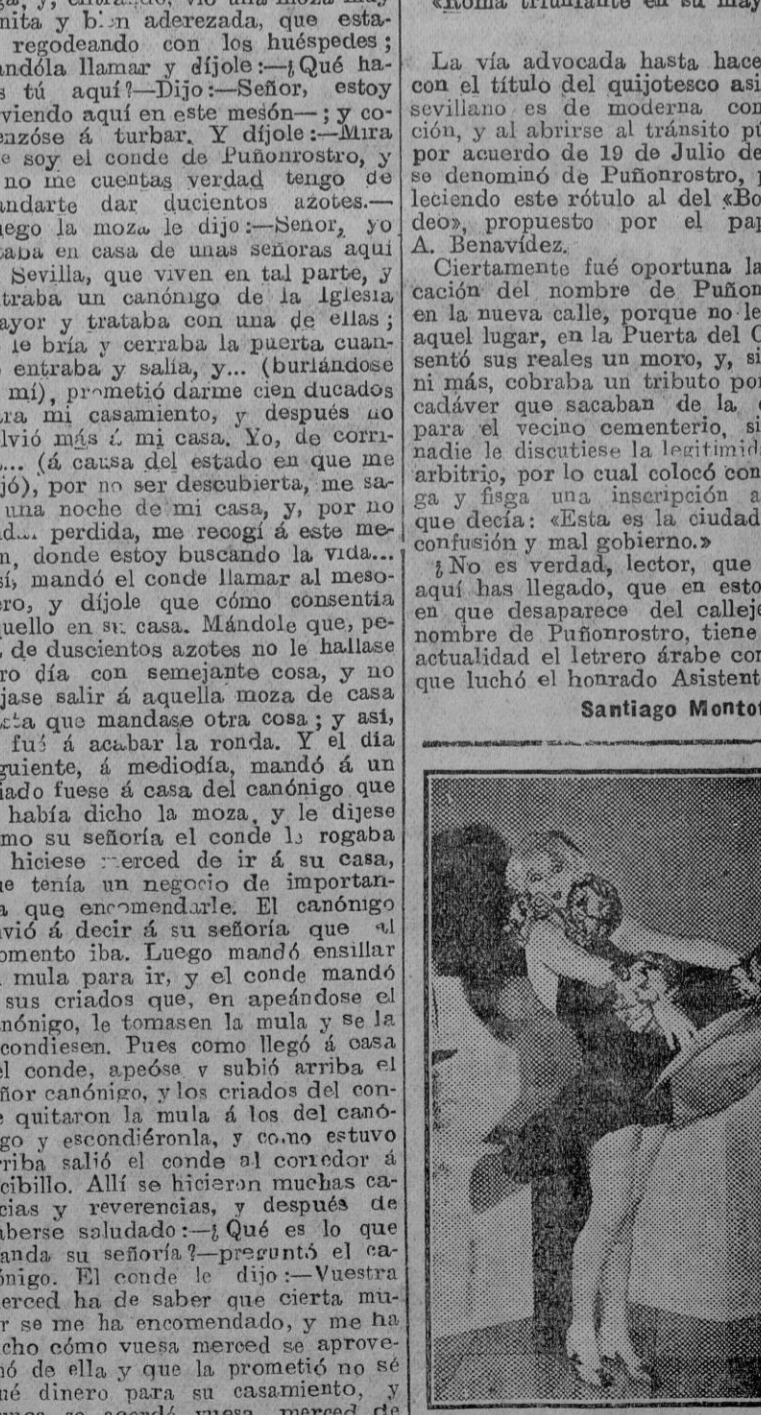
ga, y, entrando, vió una moza muy nita y bien aderezada, que estaregodeando con los huéspedes; ndóla llamar y díjole:—¿Qué has tú aquí?—Dijo:—Señor, estoy viendo aquí en este mesón—; y comenzóse á turbar. Y díjole:—Mira soy el conde de Puñonrostro, y no me cuentas verdad tengo de ndarte dar ducientos azotes.— ego la moza le dijo:—Señor, yo taba en casa de unas señoras aquí Sevilla, que viven en tal parte, y traba un canónigo de la Iglesia ayor y trataba con una de ellas; le bría y cerraba la puerta cuanentraba y salía, y... (burlándose mí), prometió darme cien ducados ra mi casamiento, y después no lvió más á mi casa. Yo, de corri... (á causa del estado en que me jó), por no ser descubierta, me sauna noche de mi casa, y, por no da... perdida, me recogí á este men, donde estoy buscando la vida... sí, mandó el conde llamar al mesoero, y díjole que cómo consentía quello en su casa. Mándole que, pede duscientos azotes no le hallase ro día con semejante cosa, y no jase salir á aquella moza de casa sta que mandase otra cosa; y así, fué á acabar la ronda. Y el día guiente, á mediodía, mandó á un iado fuese á casa del canónigo que había dicho la moza, y le dijese mo su señoría el conde le rogaba hiciese merced de ir á su casa, e tenía un negocio de importana que encomendarle. El canónigo vió á decir á su señoría que al omento iba. Luego mandó ensillar mula para ir, y el conde mandó sus criados que, en apeándose el nónigo, le tomasen la mula y se la condiesen. Pues como llegó á casa el conde, apeóse y subió arriba el ñor canónigo, y los criados del cone quitaron la mula á los del canógo y escondiéronla, y como estuvo rriba salió el conde al corredor á cibillo. Allí se hicieron muchas cacias y reverencias, y después de aberse saludado:—¿Qué es lo que anda su señoría?—preguntó el canónigo. El conde le dijo:—Vuestra erced ha de saber que cierta muer se me ha encomendado, y me ha cho cómo vuesa merced se aprovehó de ella y que la prometió no sé ué dinero para su casamiento, y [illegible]

«Roma triunfante en su may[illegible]

La vía advocada hasta hace con el título del quijotesco asi sevillano es de moderna con ción, y al abrirse al tránsito pú por acuerdo de 19 de Julio de se denominó de Puñonrostro, leciendo este rótulo al del «Bo deo», propuesto por el pap A. Benavídez.

Ciertamente fué oportuna la cación del nombre de Puñon en la nueva calle, porque no le aquel lugar, en la Puerta del C sentó sus reales un moro, y, si ni más, cobraba un tributo por cadáver que sacaban de la para el vecino cementerio, si nadie le discutiese la legitimid arbitrio, por lo cual colocó con ga y fisga una inscripción a que decía: «Esta es la ciudad confusión y mal gobierno.»

¿No es verdad, lector, que aquí has llegado, que en esto en que desaparece del callej nombre de Puñonrostro, tiene actualidad el letrero árabe con que luchó el honrado Asistent

Santiago Montot